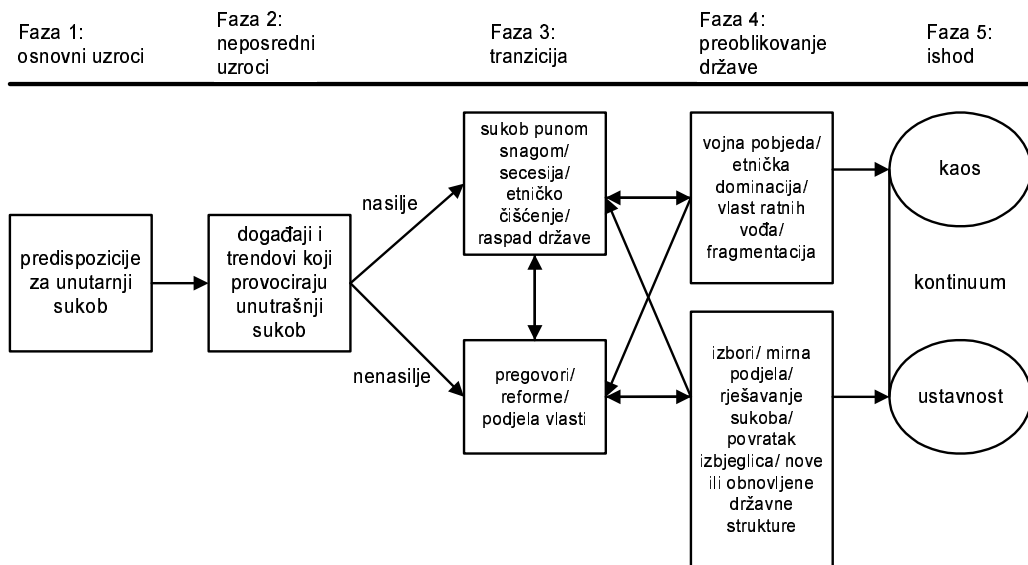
Faza 1: osnovni uzroci

Faza 2: neposredni uzroci

Faza 3: tranzicija

Faza 4: preoblikovanje države

Faza 5: ishod

predispozicije za unutarnji sukob

događaji i trendovi koji provociraju unutrašnji sukob

nasilje

nenasilje

sukob punom snagom/ secesija/ etničko čišćenje/ raspad države

pregovori/ reforme/ podjela vlasti

vojna pobjeda/ etnička dominacija/ vlast ratnih vođa/ fragmentacija

izbori/ mirna podjela/ rješavanje sukoba/ povratak izbjeglica/ nove ili obnovljene državne strukture

kaos

kontinuum

ustavnost